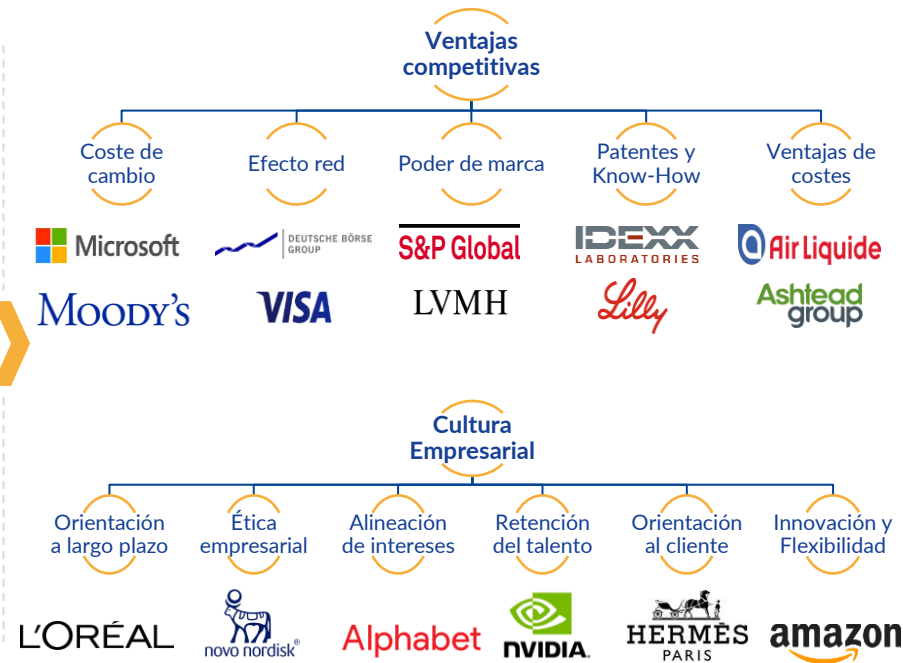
Ventajas competitivas

Coste de cambio

Efecto red

Poder de marca

Patentes y Know-How

Ventajas de costes

Microsoft

DEUTSCHE BÖRSE GROUP

S&P Global

IDEXX LABORATORIES

Air Liquide

MOODY'S

VISA

LVMH

Lilly

Ashtead group

Cultura Empresarial

Orientación a largo plazo

Ética empresarial

Alineación de intereses

Retención del talento

Orientación al cliente

Innovación y Flexibilidad

L'ORÉAL

novo nordisk®

Alphabet

NVIDIA.

HERMÈS PARIS

amazon